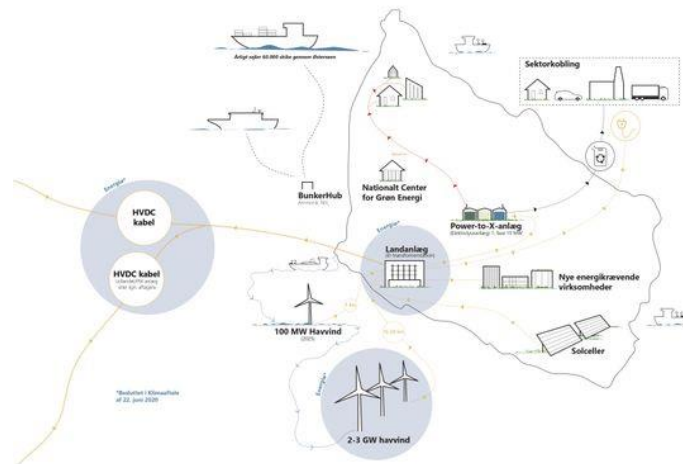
Årligt sejler 60.000 skibe gennem Østersøen

Sektorkobling

BunkerHub
Rønne Havn

Nationalt Center for Grøn Energi

Power-to-X-anlæg
(Elektrolyseanlæg) 1. fase 15 MW

HVDC kabel

HVDC kabel
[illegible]

Energi*

Energi*

Landanlæg
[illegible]

Nye energikrævende virksomheder

100 MW Havvind
(2025)

Solceller

Energi*

2-3 GW havvind

*Besluttet i Klimaaftale af 22. juni 2020